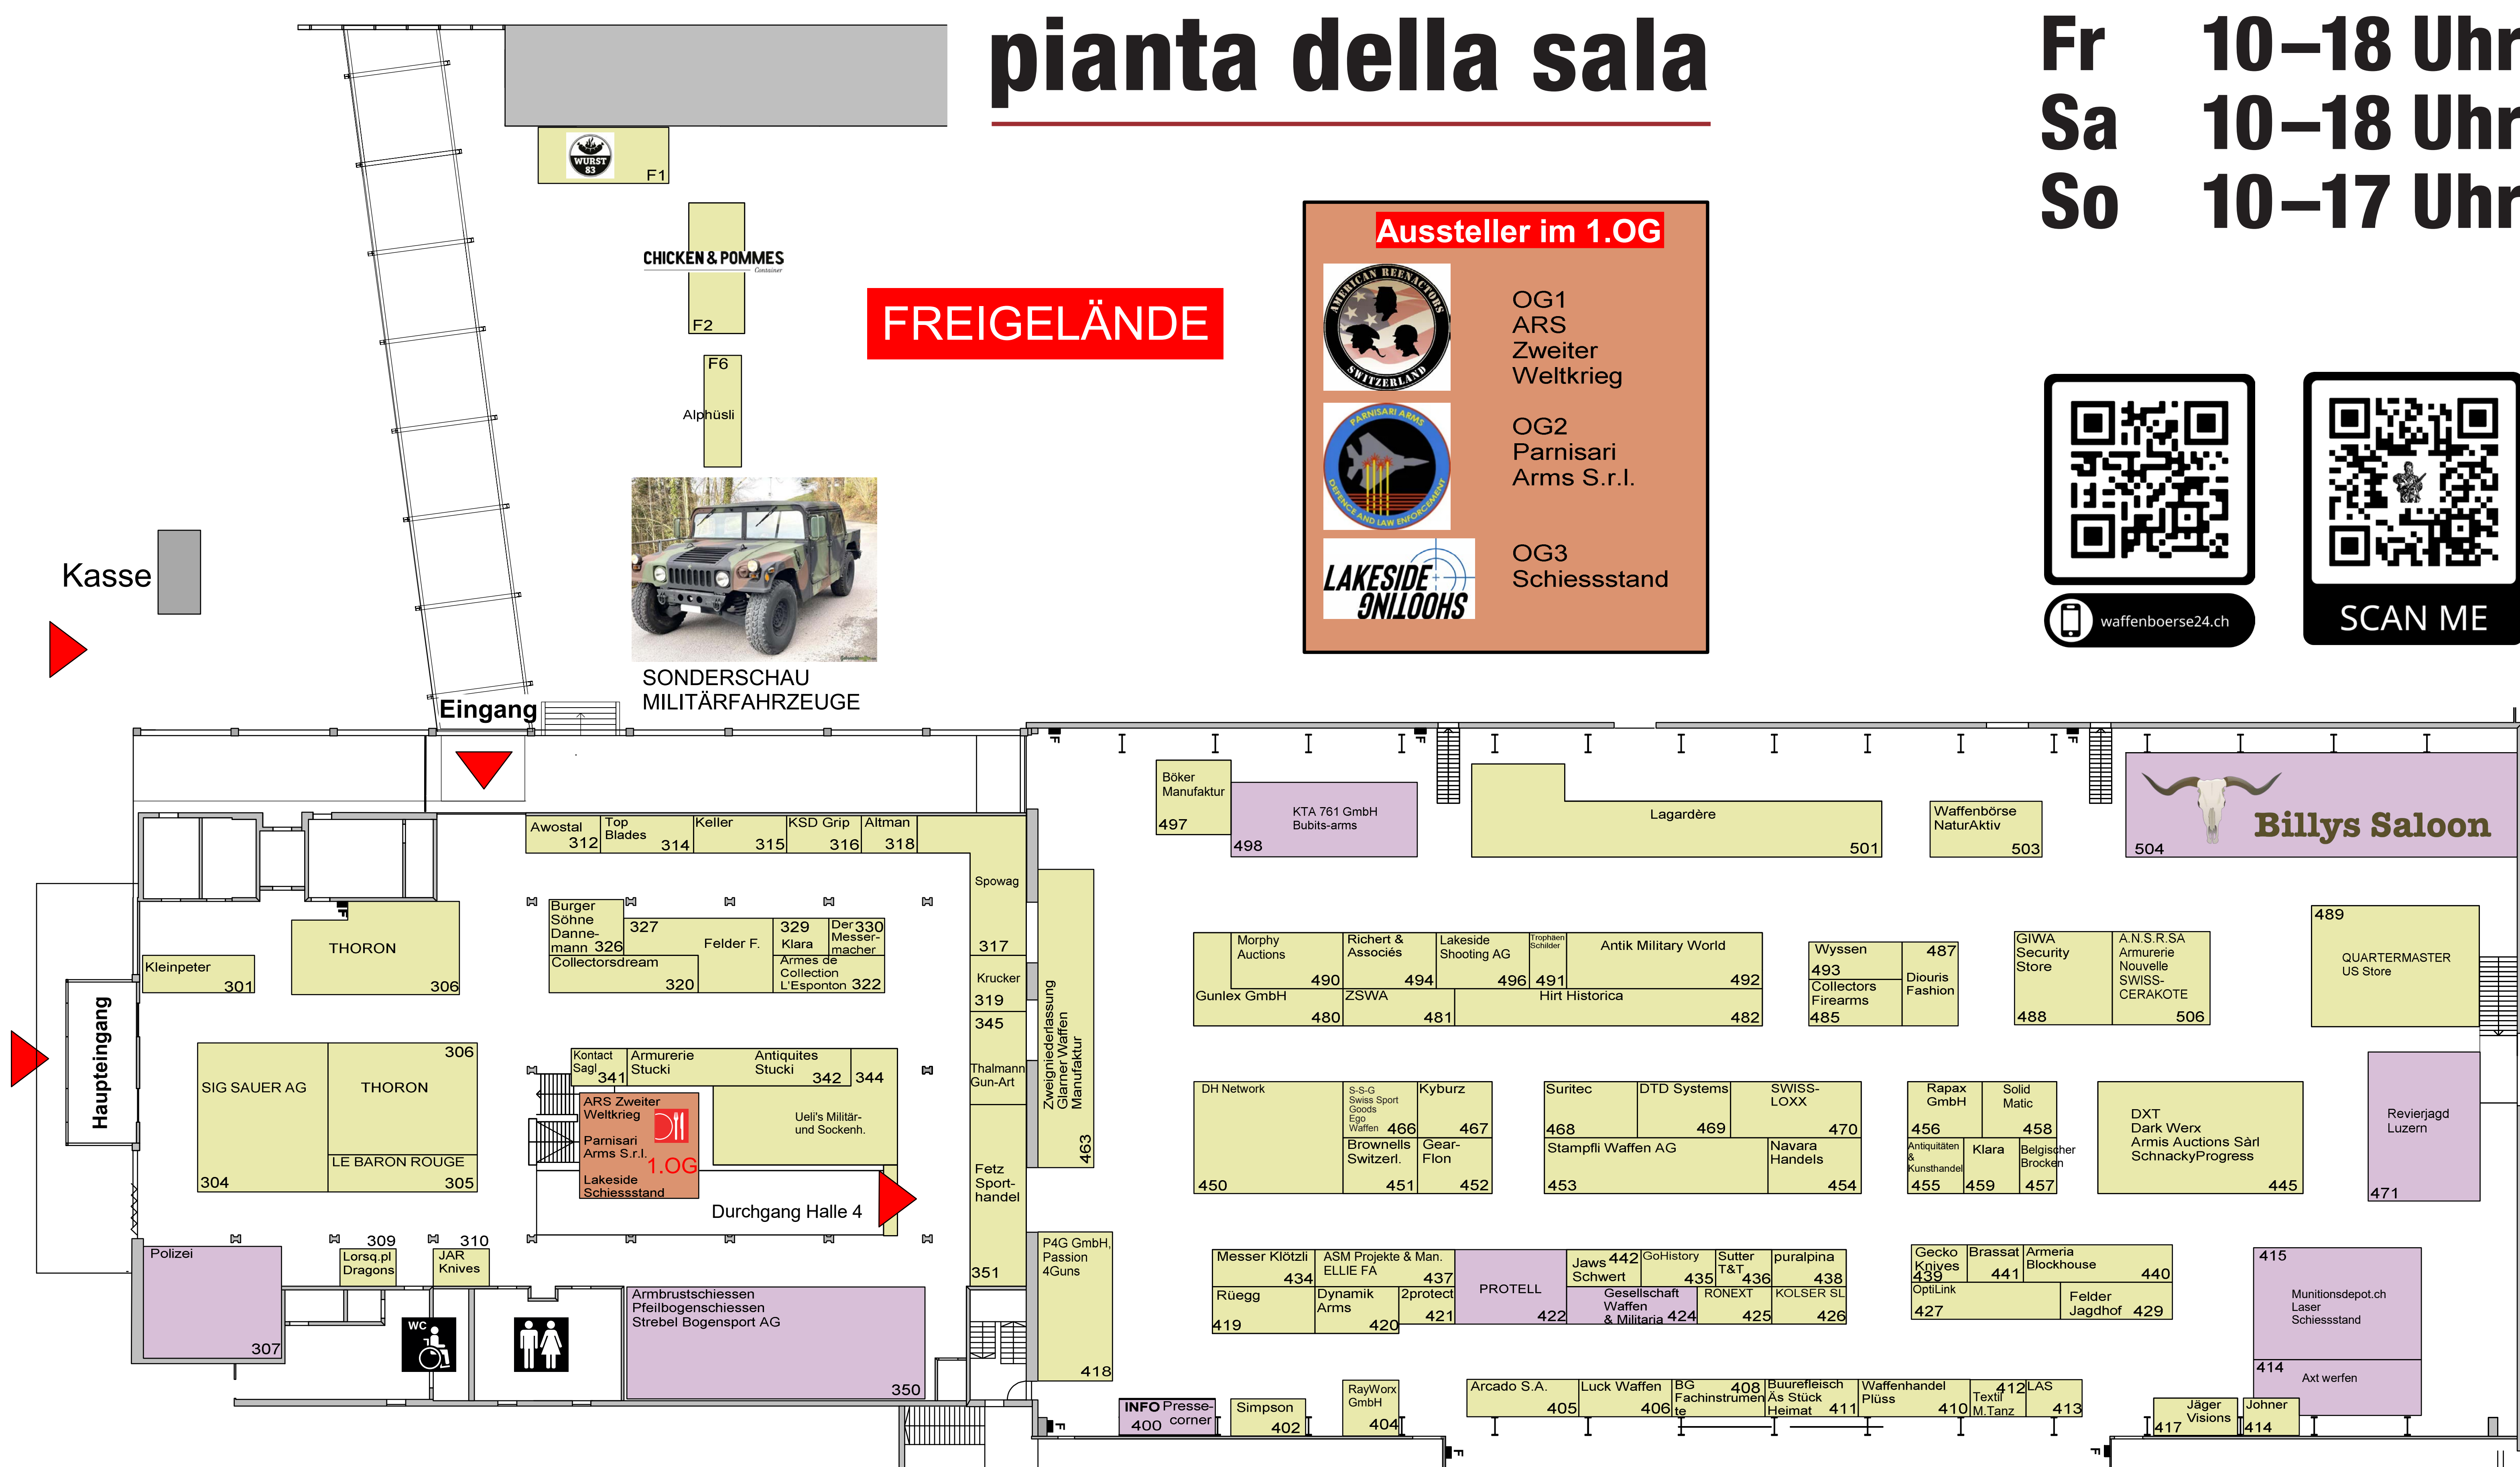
pianta della sala

Fr 10–18 Uhr
Sa 10–18 Uhr
So 10–17 Uhr

WURST 83 F1

CHICKEN & POMMES Container

F2

F6
Alphüsli

FREIGELÄNDE

Aussteller im 1.OG

AMERICAN REENACTORS SWITZERLAND
OG1
ARS
Zweiter
Weltkrieg

PARNISARI ARMS DEFENCE AND LAW ENFORCEMENT
OG2
Parnisari
Arms S.r.l.

LAKESIDE SHOOTING
OG3
Schiessstand

waffenboerse24.ch

SCAN ME

Kasse

SONDERSCHAU
MILITÄRFAHRZEUGE

Eingang

Haupteingang

Awostal 312
Top Blades 314
Keller 315
KSD Grip 316
Altman 318
Spowag 317
Krucker 319
345
Thalmann Gun-Art
Fetz Sport-handel
351

Kleinpeter 301
THORON 306
Burger Söhne Danne-mann 326
327
Felder F.
329 Klara
Der Messer-macher 330
Collectorsdream 320
Armes de Collection L'Esponton 322

SIG SAUER AG 304
THORON 306
LE BARON ROUGE 305

Kontact Sagl 341
Armurerie Stucki
Antiquites Stucki 342
344
ARS Zweiter Weltkrieg
Parnisari Arms S.r.l.
1.OG
Lakeside Schiessstand
Ueli's Militär- und Sockenh.
Durchgang Halle 4

Zweigniederlassung Glarner Waffen Manufaktur 463

Polizei 307
309 Lorsq.pl Dragons
310 JAR Knives
WC
Armbrustschiessen
Pfeilbogenschiessen
Strebel Bogensport AG
350

P4G GmbH, Passion 4Guns 418

Böker Manufaktur 497
KTA 761 GmbH Bubits-arms 498
Lagardère 501
Waffenbörse NaturAktiv 503
Billys Saloon 504

Morphy Auctions 490
Richert & Associés 494
Lakeside Shooting AG 496
Trophäen Schilder 491
Antik Military World 492
Gunlex GmbH 480
ZSWA 481
Hirt Historica 482
Wyssen 487
493 Collectors Firearms 485
Diouris Fashion
GIWA Security Store 488
A.N.S.R.SA Armurerie Nouvelle SWISS-CERAKOTE 506
489 QUARTERMASTER US Store

DH Network 450
S-S-G Swiss Sport Goods Ego Waffen 466
Kyburz 467
Brownells Switzerl. 451
Gear-Flon 452
Suritec 468
DTD Systems 469
SWISS-LOXX 470
Stampfli Waffen AG 453
Navara Handels 454
Rapax GmbH 456
Solid Matic 458
Antiquitäten & Kunsthandel 455
Klara 459
Belgischer Brocken 457
DXT Dark Werx Armis Auctions Sàrl SchnackyProgress 445
Revierjagd Luzern 471

Messer Klötzli 434
ASM Projekte & Man. ELLIE FA 437
Rüegg 419
Dynamik Arms 420
2protect 421
PROTELL 422
Jaws Schwert 442
GoHistory 435
Sutter T&T 436
puralpina 438
Gesellschaft Waffen & Militaria 424
RONEXT 425
KOLSER SL 426
Gecko Knives 439
Brassat 441
Armeria Blockhouse 440
OptiLink 427
Felder Jagdhof 429
415 Munitionsdepot.ch Laser Schiessstand
414 Axt werfen

INFO 400 Presse-corner
Simpson 402
RayWorx GmbH 404
Arcado S.A. 405
Luck Waffen 406
BG Fachinstrumente 408
Buurefleisch Äs Stück Heimat 411
Waffenhandel Plüss 410
Textil M.Tanz 412
LAS 413
Jäger Visions 417
Johner 414